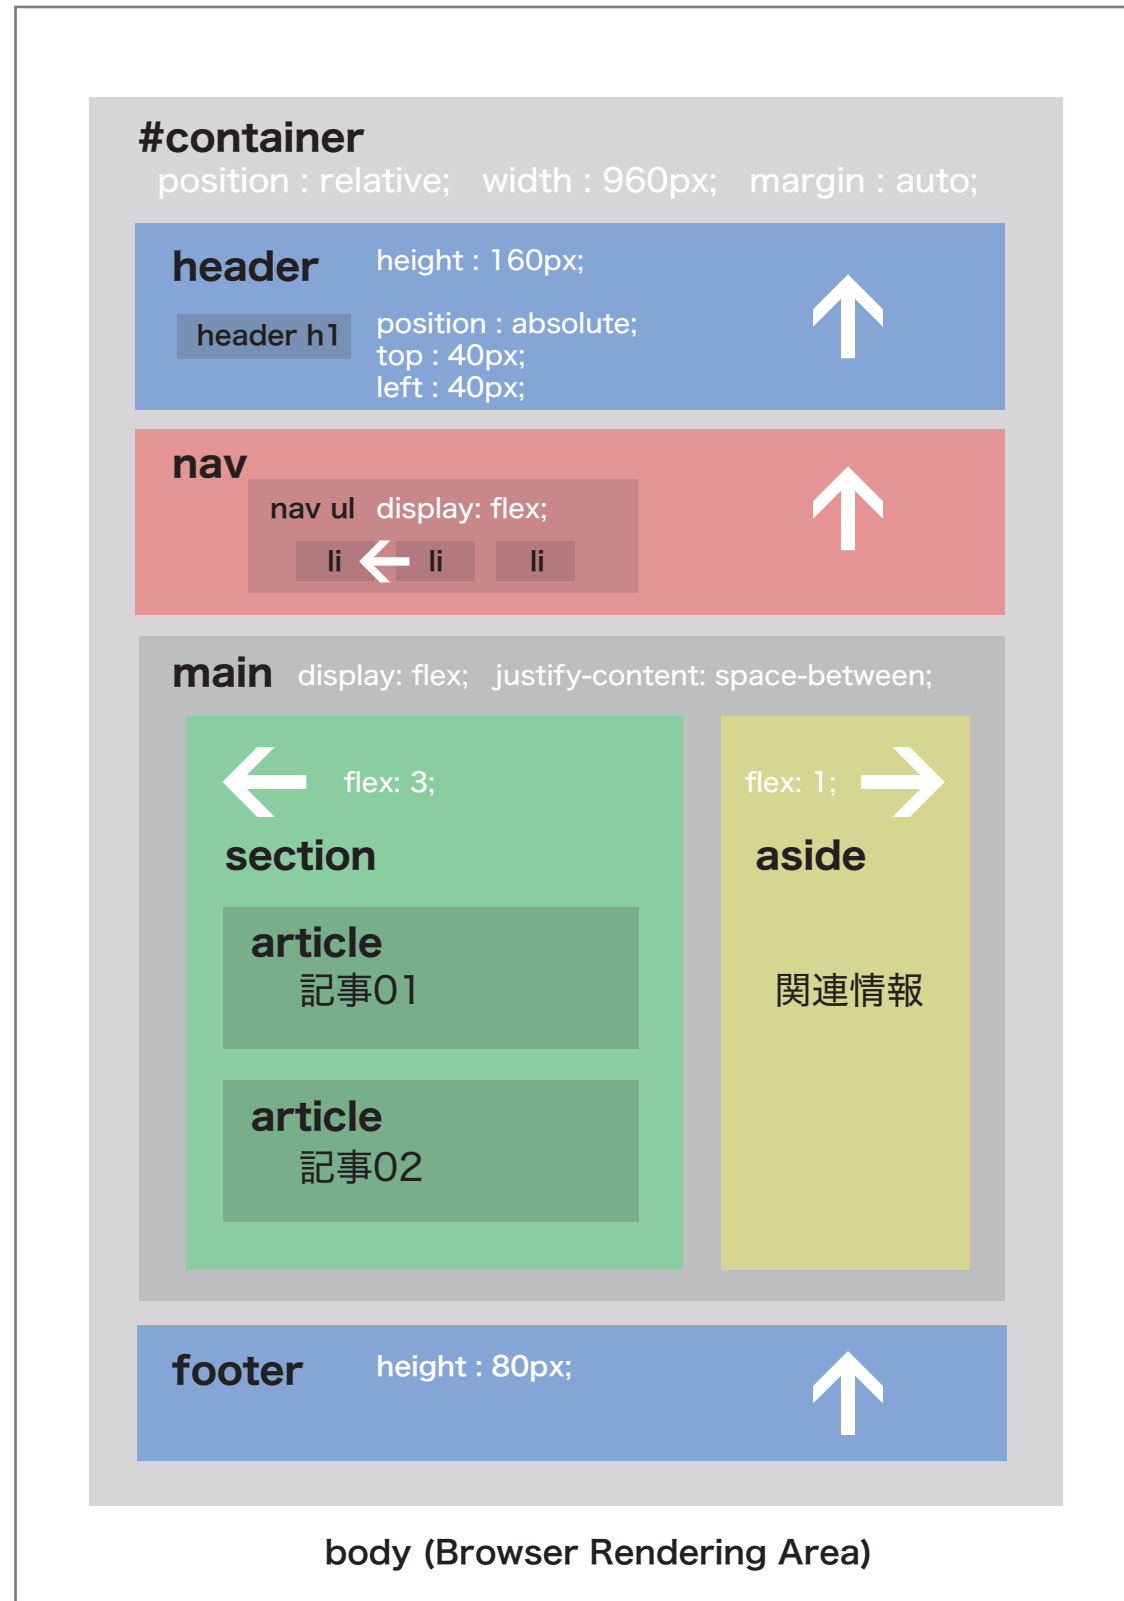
#container
position : relative; width : 960px; margin : auto;

header height : 160px;

header h1 position : absolute;
top : 40px;
left : 40px;

nav

nav ul display: flex;

li li li

main display: flex; justify-content: space-between;

flex: 3;

section

article
記事01

article
記事02

flex: 1;

aside

関連情報

footer height : 80px;

body (Browser Rendering Area)